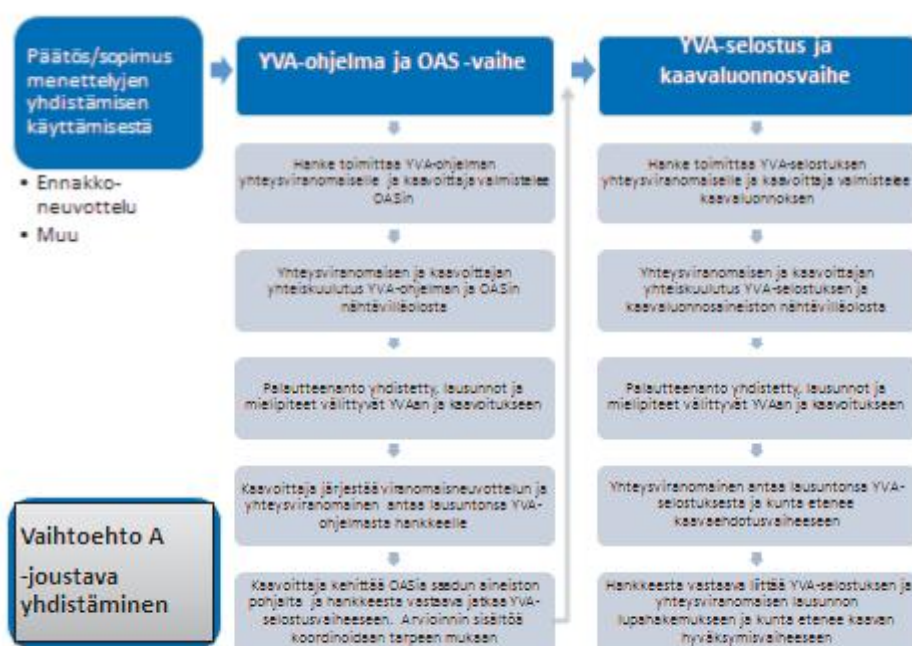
Päätös/sopimus menettelyjen yhdistämisen käyttämisestä

• Ennakkoneuvottelu
• Muu

YVA-ohjelma ja OAS -vaihe

Hanke toimittaa YVA-ohjelman yhteysviranomaiselle ja kaavoittaja valmistelee OASin

Yhteysviranomaisen ja kaavoittajan yhteiskuulutus YVA-ohjelman ja OASin nähtävilläolosta

Palautteenanto yhdistetty, lausunnot ja mielipiteet välittyvät YVAan ja kaavoitukseen

Kaavoittaja järjestää viranomaisneuvottelun ja yhteysviranomainen antaa lausuntonsa YVA-ohjelmasta hankkeelle

Kaavoittaja kehittää OASia saadun aineiston pohjalta ja hankkeesta vastaava jatkaa YVA-selostusvaiheeseen. Arvioinnin sisältöä koordinoidaan tarpeen mukaan

YVA-selostus ja kaavaluonnosvaihe

Hanke toimittaa YVA-selostuksen yhteysviranomaiselle ja kaavoittaja valmistelee kaavaluonnoksen

Yhteysviranomaisen ja kaavoittajan yhteiskuulutus YVA-selostuksen ja kaavaluonnosaineiston nähtävilläolosta

Palautteenanto yhdistetty, lausunnot ja mielipiteet välittyvät YVAan ja kaavoitukseen

Yhteysviranomainen antaa lausuntonsa YVA-selostuksesta ja kunta etenee kaavaehdotusvaiheeseen

Hankkeesta vastaava liittää YVA-selostuksen ja yhteysviranomaisen lausunnon lupahakemukseen ja kunta etenee kaavan hyväksymisvaiheeseen

Vaihtoehto A
-joustava yhdistäminen